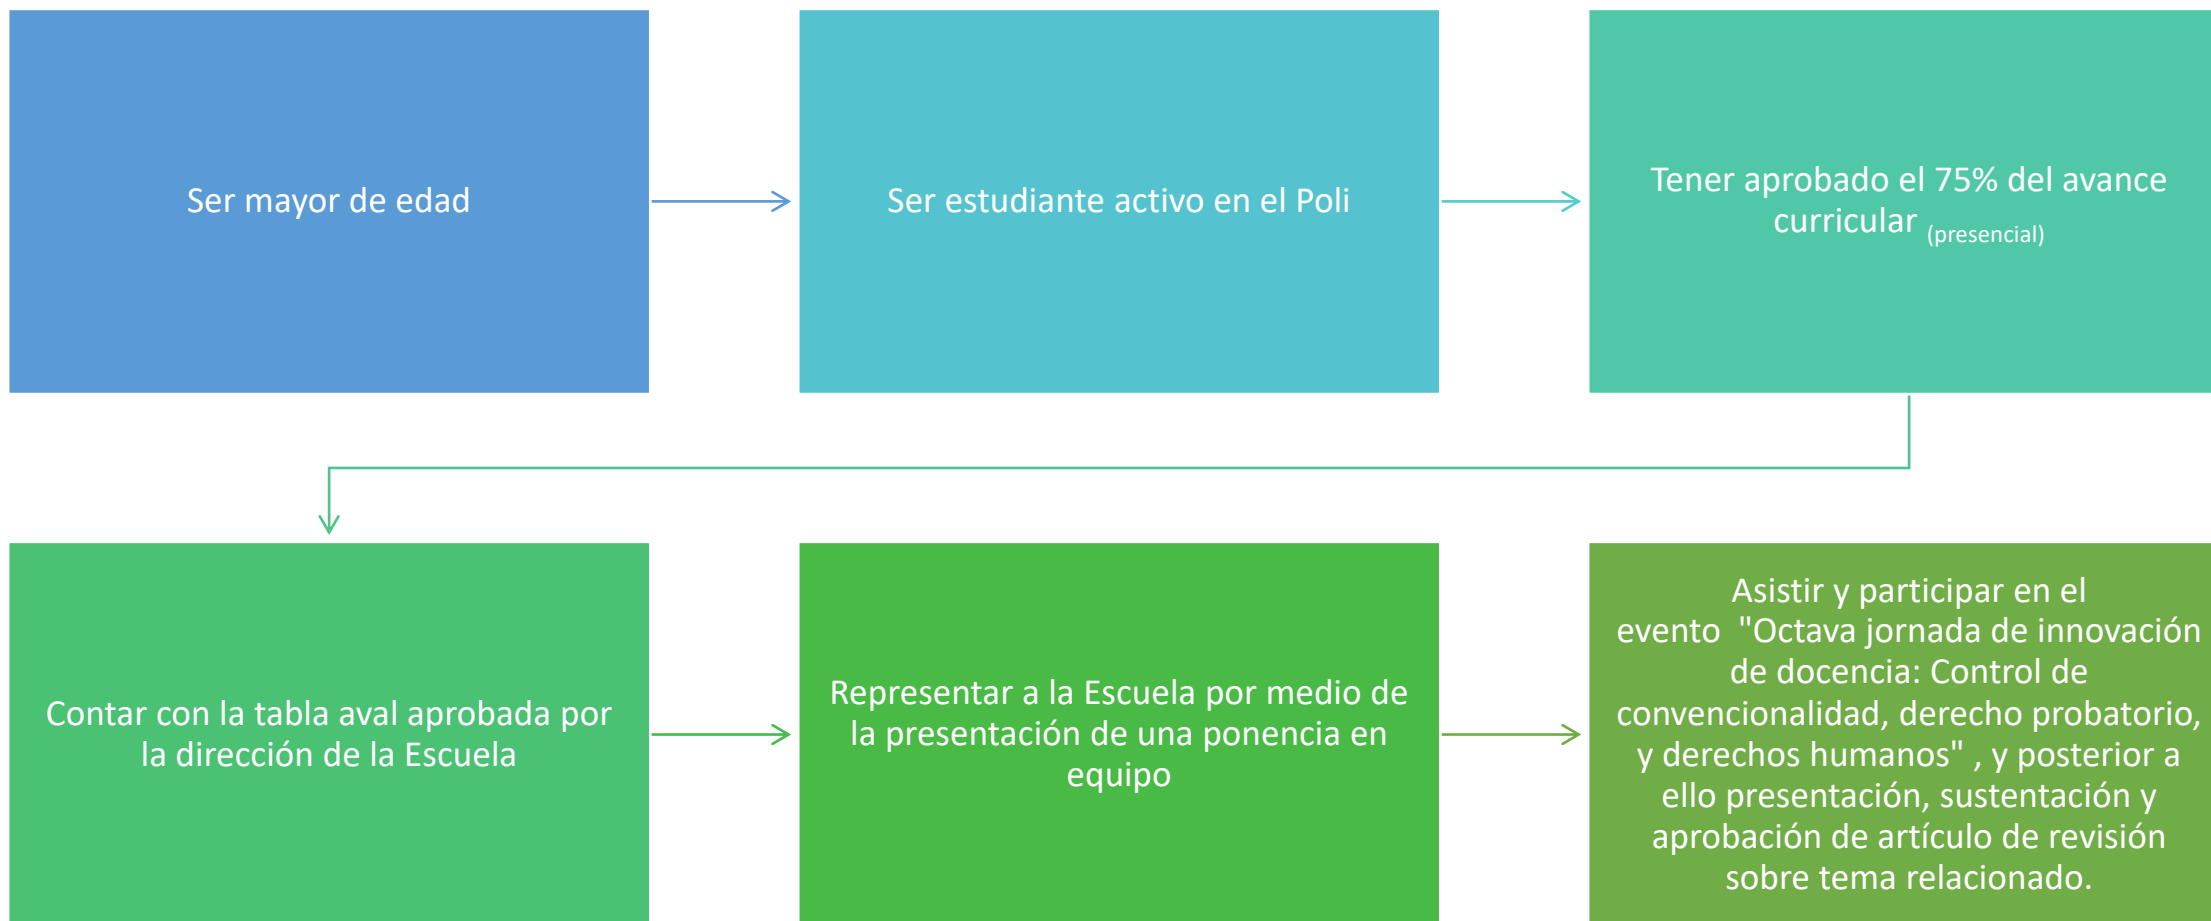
Ser mayor de edad

Ser estudiante activo en el Poli

Tener aprobado el 75% del avance curricular (presencial)

Contar con la tabla aval aprobada por la dirección de la Escuela

Representar a la Escuela por medio de la presentación de una ponencia en equipo

Asistir y participar en el evento "Octava jornada de innovación de docencia: Control de convencionalidad, derecho probatorio, y derechos humanos" , y posterior a ello presentación, sustentación y aprobación de artículo de revisión sobre tema relacionado.